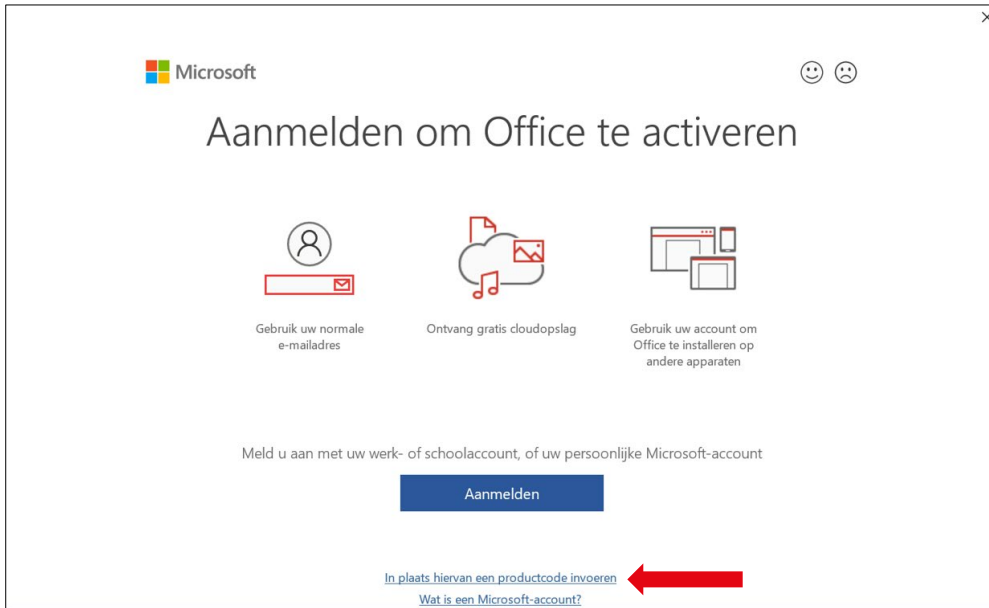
Microsoft

Aanmelden om Office te activeren

Gebruik uw normale e-mailadres

Ontvang gratis cloudopslag

Gebruik uw account om Office te installeren op andere apparaten

Meld u aan met uw werk- of schoolaccount, of uw persoonlijke Microsoft-account

Aanmelden

In plaats hiervan een productcode invoeren

Wat is een Microsoft-account?